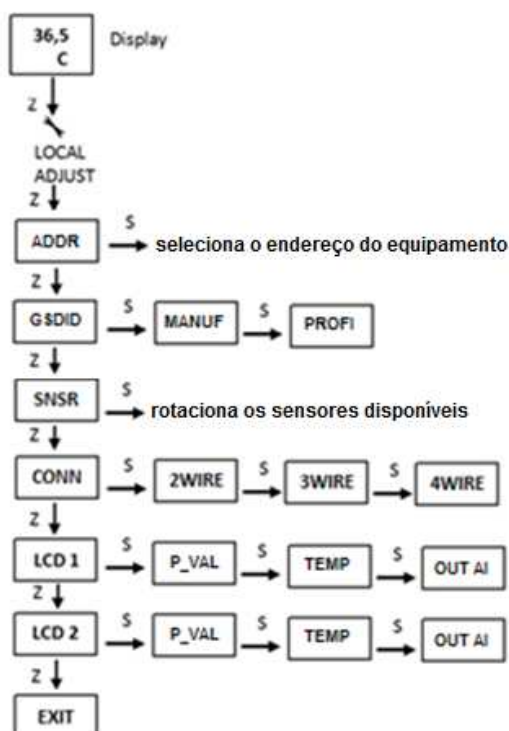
36,5
C

Display

Z

LOCAL
ADJUST

Z

ADDR

S

seleciona o endereço do equipamento

Z

GSDID

S

MANUF

S

PROFI

Z

SNSR

S

rotaciona os sensores disponíveis

Z

CONN

S

2WIRE

S

3WIRE

S

4WIRE

Z

LCD 1

S

P_VAL

S

TEMP

S

OUT AI

Z

LCD 2

S

P_VAL

S

TEMP

S

OUT AI

Z

EXIT